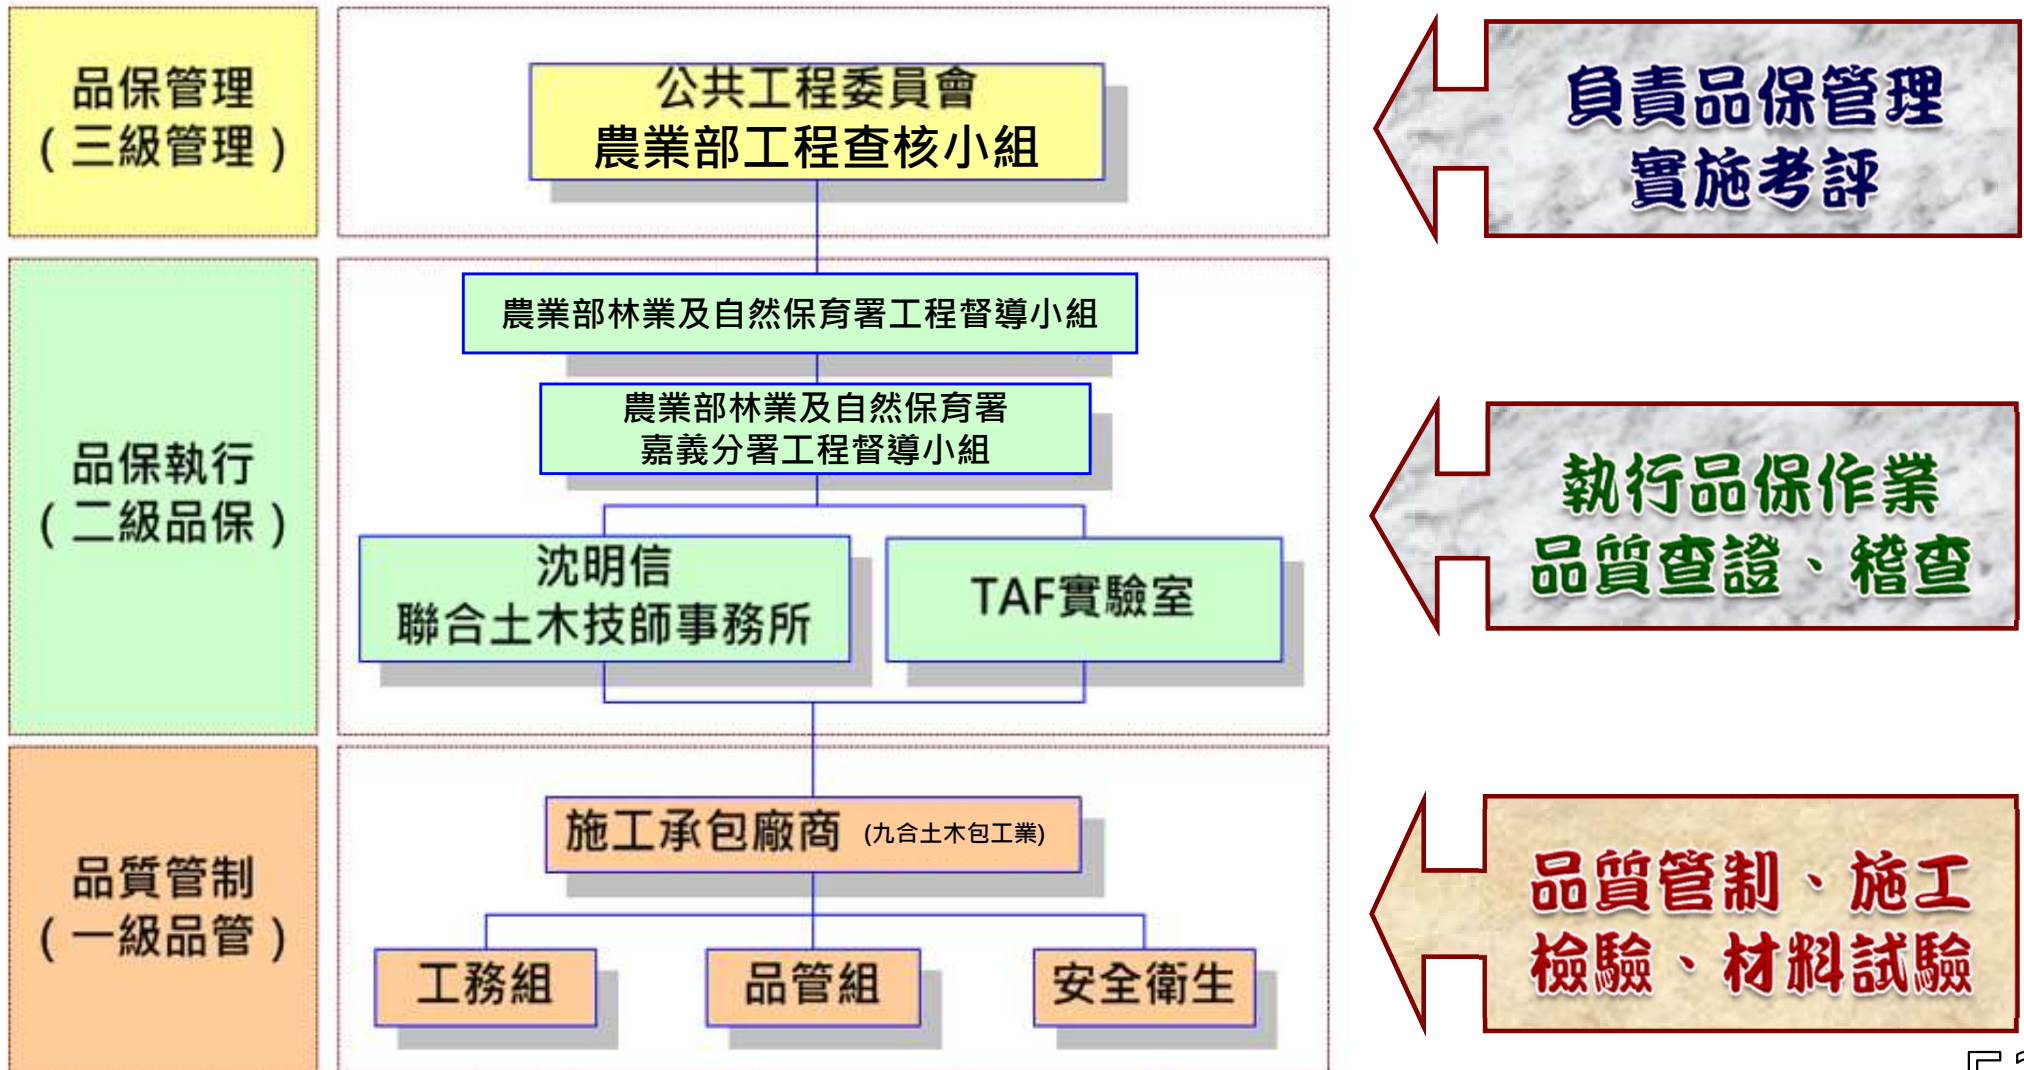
品保管理
（三級管理）

公共工程委員會
農業部工程查核小組

負責品保管理
實施考評

品保執行
（二級品保）

農業部林業及自然保育署工程督導小組

農業部林業及自然保育署
嘉義分署工程督導小組

沈明信
聯合土木技師事務所

TAF實驗室

執行品保作業
品質查證、稽查

品質管制
（一級品管）

施工承包廠商 (九合土木包工業)

工務組

品管組

安全衛生

品質管制、施工
檢驗、材料試驗